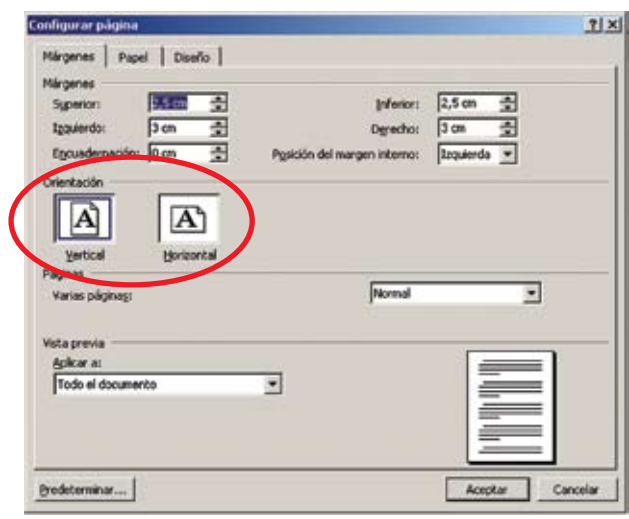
Configurar página

?
×

Márgenes
Papel
Diseño

Márgenes
Superior:
2,5 cm
Inferior:
2,5 cm
Izquierdo:
3 cm
Derecho:
3 cm
Encuadernación:
0 cm
Posición del margen interno:
Izquierda

Orientación
A
Vertical
A
Horizontal

Páginas
Varias páginas:
Normal

Vista previa
Aplicar a:
Todo el documento

Predeterminar...
Aceptar
Cancelar